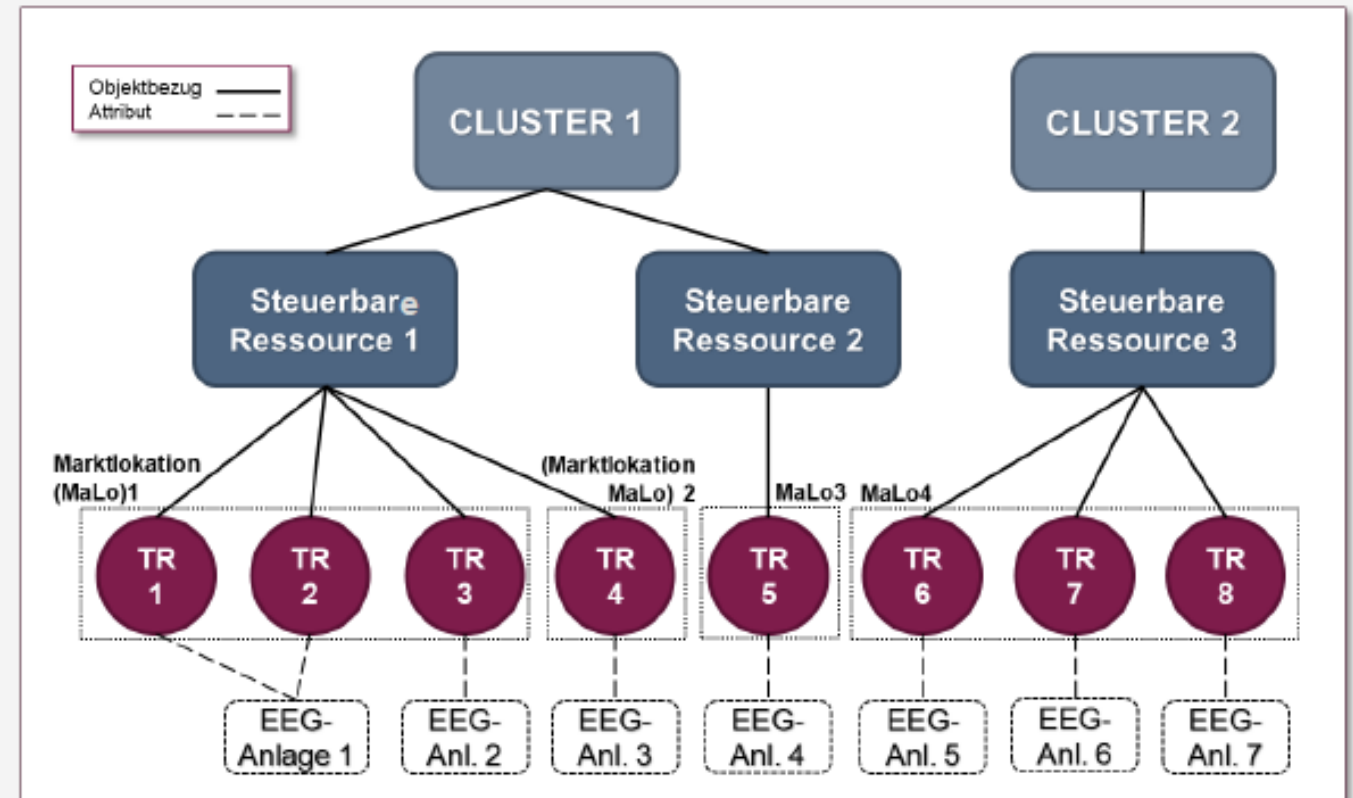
Objektbezug
Attribut

CLUSTER 1

CLUSTER 2

Steuerbare Ressource 1

Steuerbare Ressource 2

Steuerbare Ressource 3

Marktlokation (MaLo)1

(Marktlokation MaLo) 2

MaLo3

MaLo4

TR 1

TR 2

TR 3

TR 4

TR 5

TR 6

TR 7

TR 8

EEG-Anlage 1

EEG-Anl. 2

EEG-Anl. 3

EEG-Anl. 4

EEG-Anl. 5

EEG-Anl. 6

EEG-Anl. 7